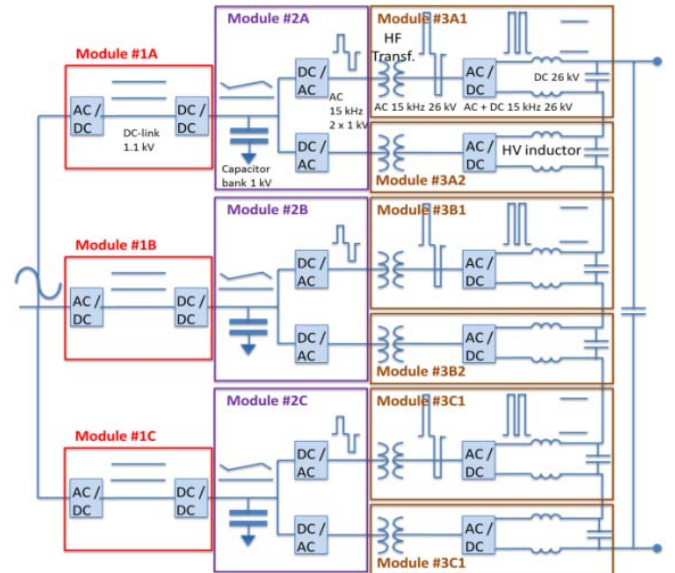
Module #1A

AC / DC

DC-link 1.1 kV

DC / DC

Module #2A

DC / AC

AC 15 kHz 2 x 1 kV

Capacitor bank 1 kV

DC / AC

Module #3A1

HF Transf.

AC 15 kHz 26 kV

AC / DC

AC + DC 15 kHz 26 kV

DC 26 kV

AC / DC

HV inductor

Module #3A2

Module #1B

AC / DC

DC / DC

Module #2B

DC / AC

DC / AC

Module #3B1

AC / DC

AC / DC

Module #3B2

Module #1C

AC / DC

DC / DC

Module #2C

DC / AC

DC / AC

Module #3C1

AC / DC

AC / DC

Module #3C1